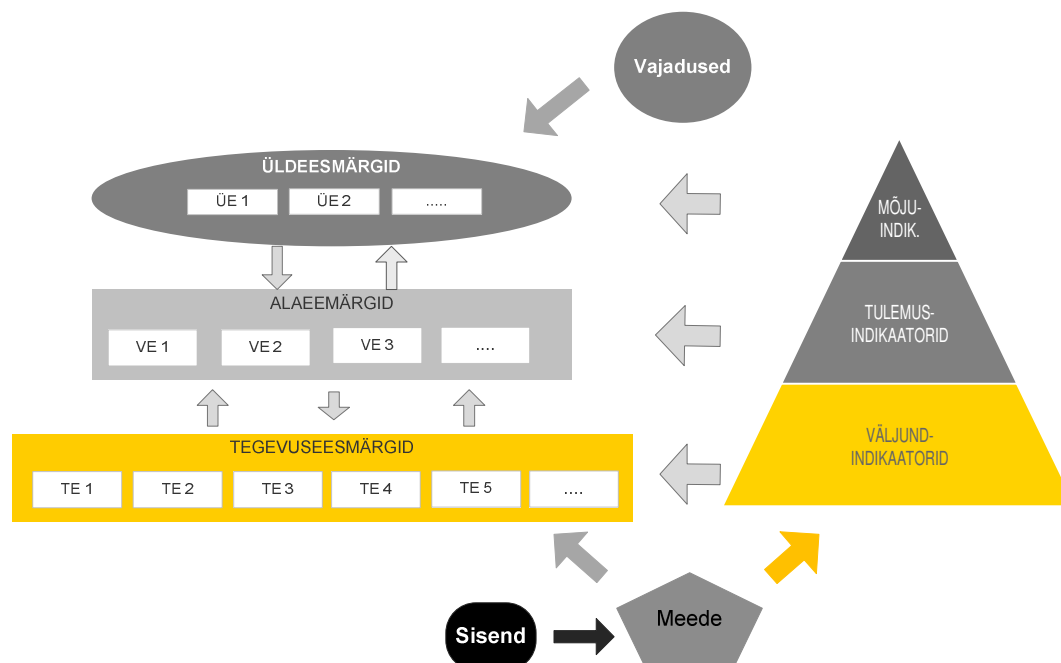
Vajadused

ÜLDEESMÄRGID

ÜE 1

ÜE 2

.....

ALAEEMÄRGID

VE 1

VE 2

VE 3

....

TEGEVUSEESMÄRGID

TE 1

TE 2

TE 3

TE 4

TE 5

....

MÕJU-INDIK.

TULEMUS-INDIKAATORID

VÄLJUND-INDIKAATORID

Sisend

Meede